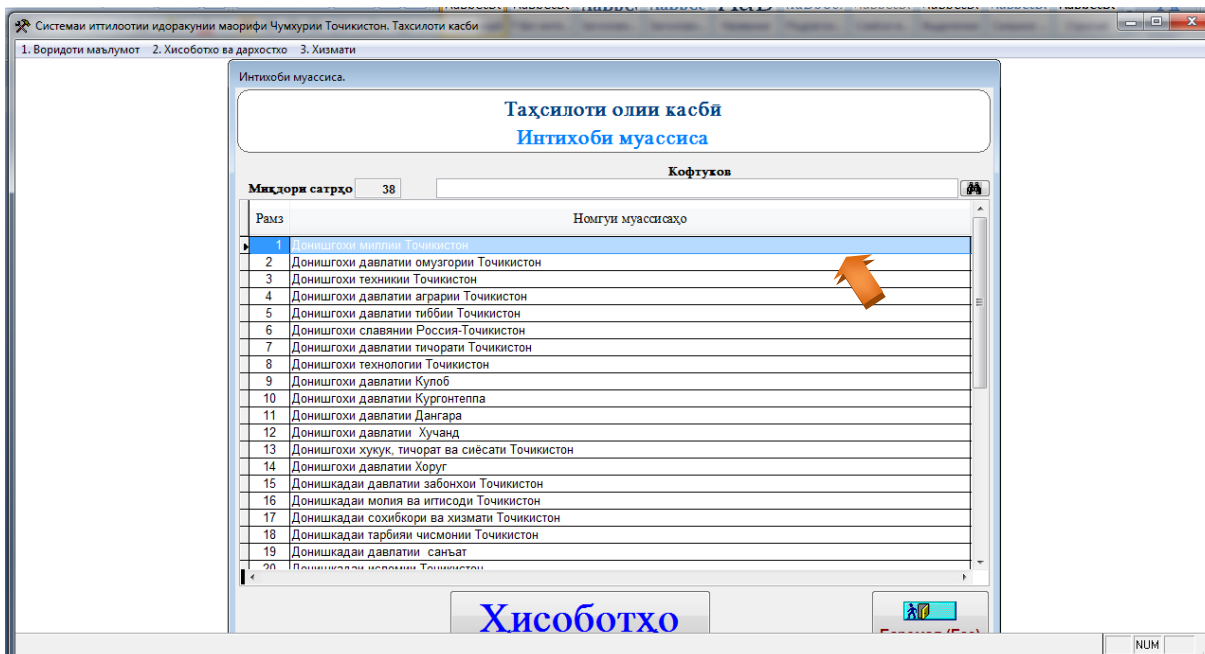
Системаи иттилоотии идоракунии маорифи Чумхурии Точикистон. Тахсилоти касби

1. Воридоти маълумот 2. Хисоботхо ва дархостхо 3. Хизмати

Интихоби муассиса.

Таҳсилоти олии касбӣ
Интихоби муассиса

Кофтуков

Миқдори сатрҳо 38

| Рамз | Номгуи муассисаҳо |
|---|---|
| 1 | Донишгохи миллии Точикистон |
| 2 | Донишгохи давлатии омузгории Точикистон |
| 3 | Донишгохи техникии Точикистон |
| 4 | Донишгохи давлатии аграрии Точикистон |
| 5 | Донишгохи давлатии тиббии Точикистон |
| 6 | Донишгохи славянии Россия-Точикистон |
| 7 | Донишгохи давлатии тичорати Точикистон |
| 8 | Донишгохи технологии Точикистон |
| 9 | Донишгохи давлатии Кулоб |
| 10 | Донишгохи давлатии Кургонтеппа |
| 11 | Донишгохи давлатии Дангара |
| 12 | Донишгохи давлатии Хучанд |
| 13 | Донишгохи хукук, тичорат ва сиёсати Точикистон |
| 14 | Донишгохи давлатии Хоруг |
| 15 | Донишкадаи давлатии забонхои Точикистон |
| 16 | Донишкадаи молия ва иктисоди Точикистон |
| 17 | Донишкадаи сохибкори ва хизмати Точикистон |
| 18 | Донишкадаи тарбияи чисмонии Точикистон |
| 19 | Донишкадаи давлатии санъат |
| 20 | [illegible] |

Хисоботхо

Баромад (Esc)

NUM